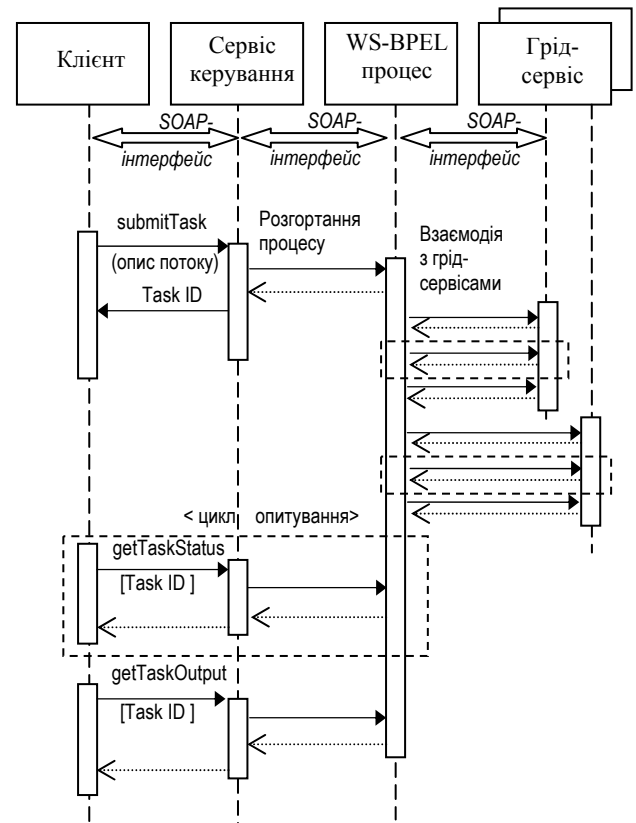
Клієнт

Сервіс керування

WS-BPEL процес

Грід-сервіс

SOAP-інтерфейс

SOAP-інтерфейс

SOAP-інтерфейс

submitTask

(опис потоку)

Task ID

Розгортання процесу

Взаємодія з грід-сервісами

< цикл опитування>

getTaskStatus

[Task ID ]

getTaskOutput

[Task ID ]